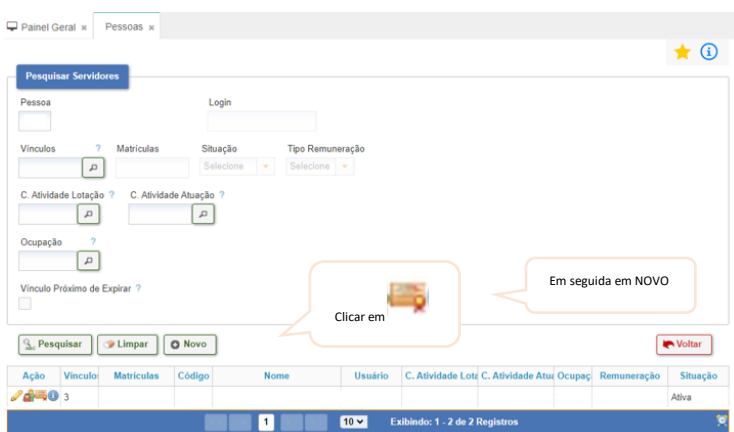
Painel Geral ✖ Pessoas ✖

Pesquisar Servidores

Pessoa

Login

Vínculos ?

Matrículas

Situação

Selecione

Tipo Remuneração

Selecione

C. Atividade Lotação ?

C. Atividade Atuação ?

Ocupação ?

Vínculo Próximo de Expirar ?

Clicar em

Em seguida em NOVO

Pesquisar

Limpar

Novo

Voltar

| Ação | Vínculos | Matrículas | Código | Nome | Usuário | C. Atividade Lota | C. Atividade Atua | Ocupaç | Remuneração | Situação |
|---|---|---|---|---|---|---|---|---|---|---|
| | 3 | | | | | | | | | Ativa |

1

10

Exibindo: 1 - 2 de 2 Registros